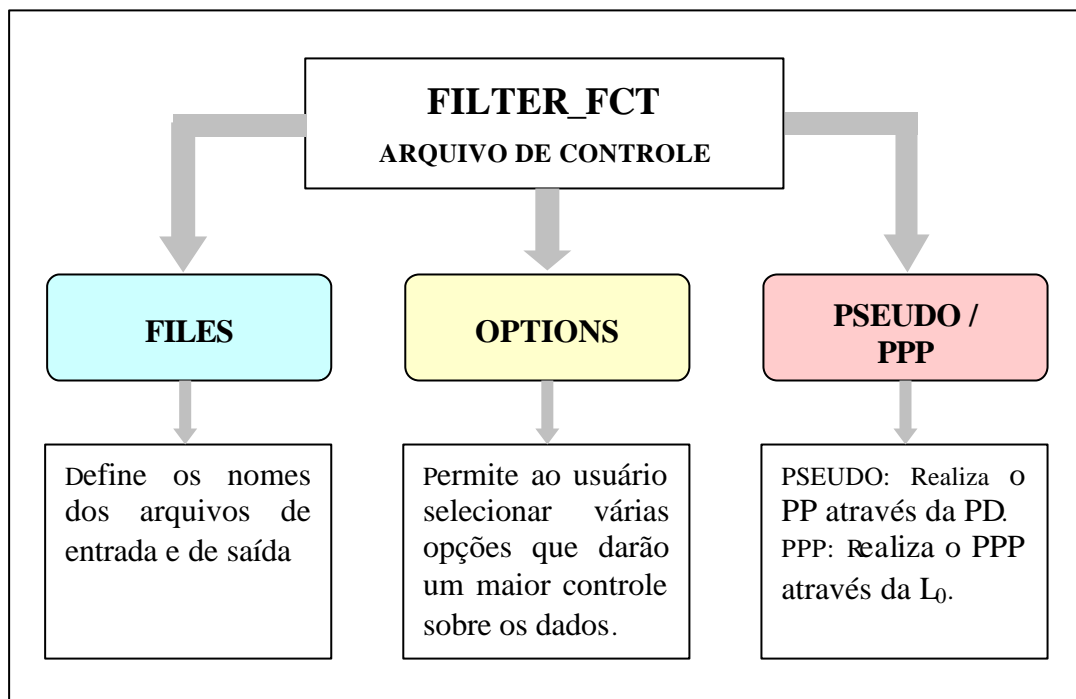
FILTER_FCT
ARQUIVO DE CONTROLE

FILES

OPTIONS

PSEUDO / PPP

Define os nomes dos arquivos de entrada e de saída

Permite ao usuário selecionar várias opções que darão um maior controle sobre os dados.

PSEUDO: Realiza o PP através da PD.
PPP: Realiza o PPP através da $L_0$.